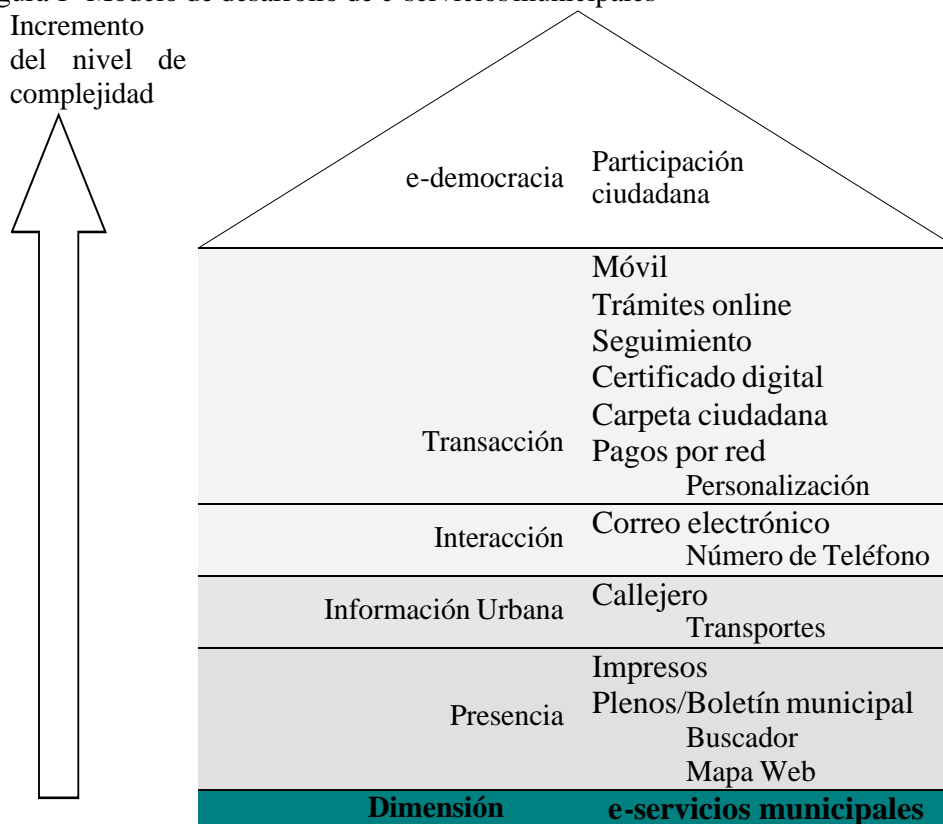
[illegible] Modelo de desarrollo de e-servicios municipales

Incremento del nivel de complejidad

e-democracia | Participación ciudadana

Transacción | Móvil
Trámites online
Seguimiento
Certificado digital
Carpeta ciudadana
Pagos por red
Personalización

Interacción | Correo electrónico
Número de Teléfono

Información Urbana | Callejero
Transportes

Presencia | Impresos
Plenos/Boletín municipal
Buscador
Mapa Web

Dimensión | e-servicios municipales